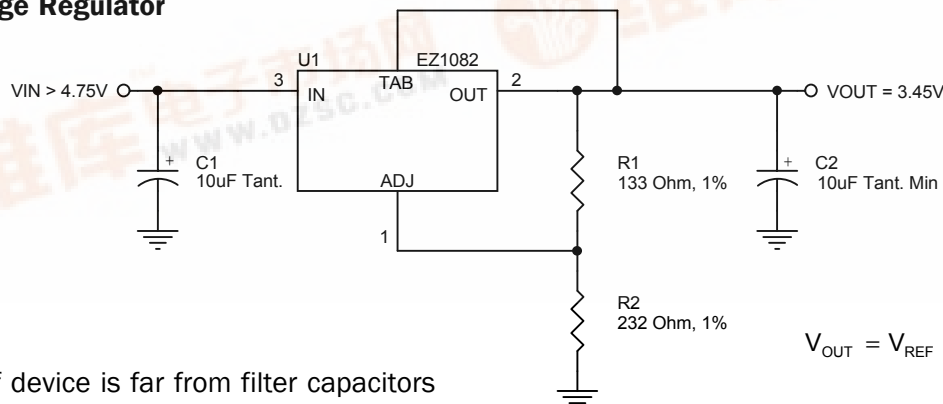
ge Regulator

VIN > 4.75V

3

U1

EZ1082

TAB

IN

OUT

2

VOUT = 3.45V

+

C1
10uF Tant.

ADJ

R1
133 Ohm, 1%

+

C2
10uF Tant. Min

1

R2
232 Ohm, 1%

$V_{OUT} = V_{REF}$

f device is far from filter capacitors

www.dzsc.com